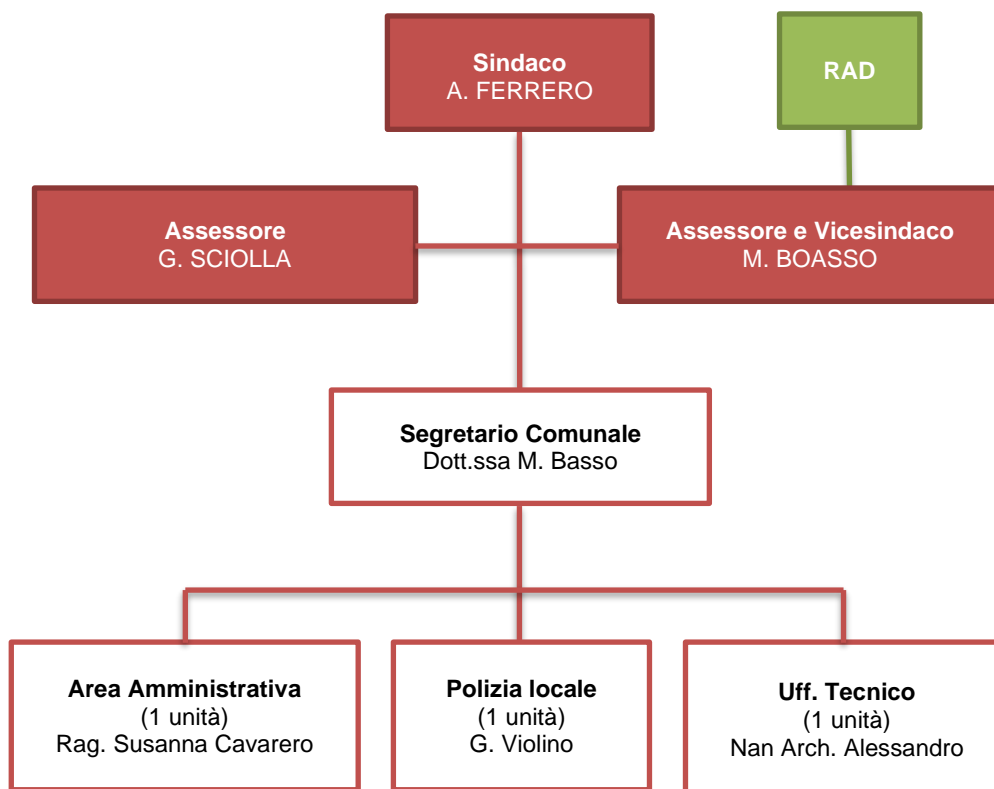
Sindaco
A. FERRERO

RAD

Assessore
G. SCIOLLA

Assessore e Vicesindaco
M. BOASSO

Segretario Comunale
Dott.ssa M. Basso

Area Amministrativa
(1 unità)
Rag. Susanna Cavarero

Polizia locale
(1 unità)
G. Violino

Uff. Tecnico
(1 unità)
Nan Arch. Alessandro